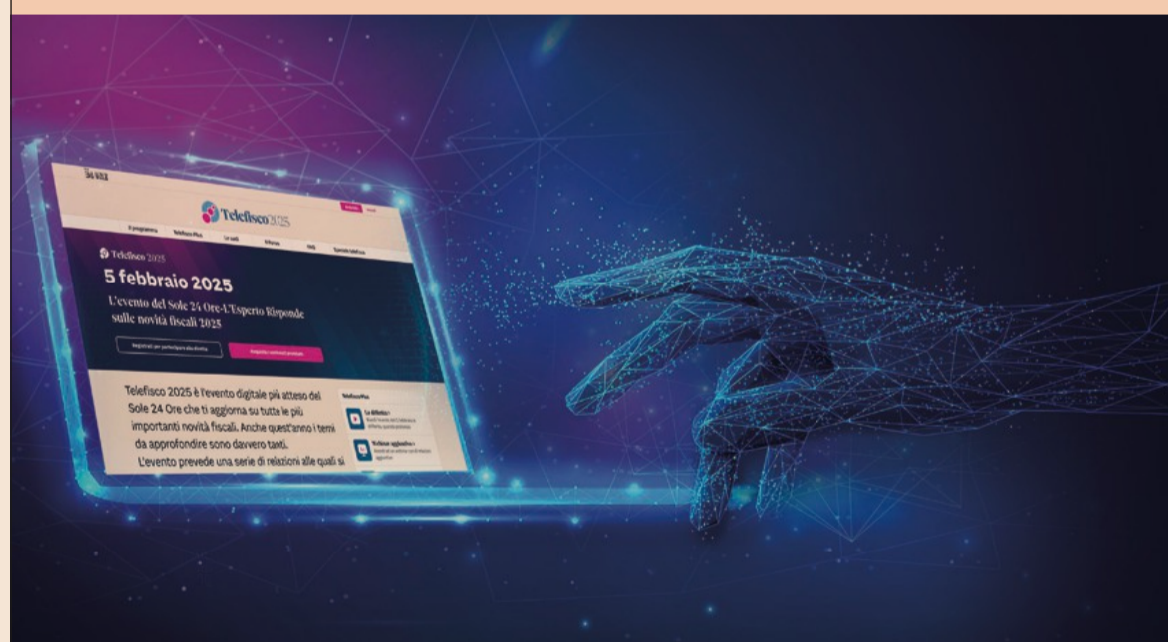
24 ORE

Telefisco2025

Il programma | Telefisco Plus | Le sedi | Il Forum | FAQ | Quesiti Telefisco

Telefisco 2025

5 febbraio 2025

L'evento del Sole 24 Ore-L'Esperto Risponde sulle novità fiscali 2025

Registrati per partecipare alla diretta

Acquista contenuti premium

Telefisco 2025 è l'evento digitale più atteso del Sole 24 Ore che ti aggiorna su tutte le più importanti novità fiscali. Anche quest'anno i temi da approfondire sono davvero tanti. L'evento prevede una serie di relazioni alle quali si

Telefisco Plus

In differita >

Webinar aggiuntivi >